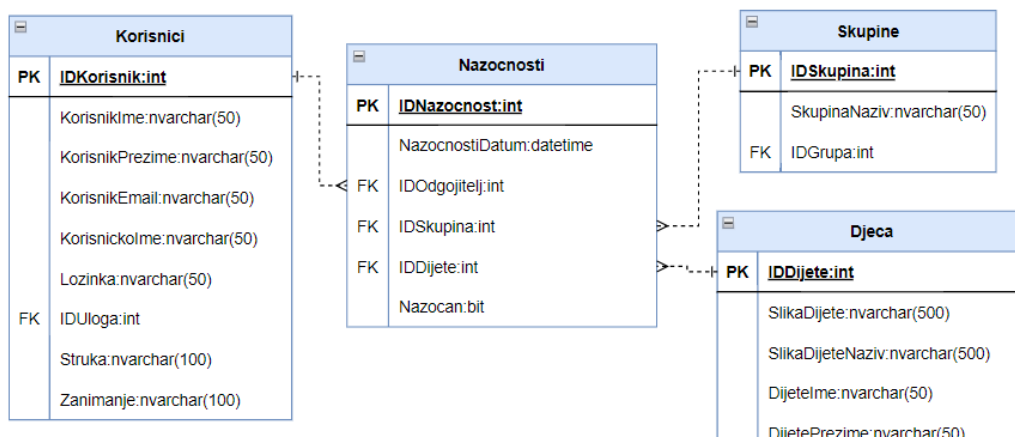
Korisnici

| PK | IDKorisnik:int |
|---|---|
| | KorisnikIme:nvarchar(50) |
| | KorisnikPrezime:nvarchar(50) |
| | KorisnikEmail:nvarchar(50) |
| | KorisnickoIme:nvarchar(50) |
| | Lozinka:nvarchar(50) |
| FK | IDUloga:int |
| | Struka:nvarchar(100) |
| | Zanimanje:nvarchar(100) |

Nazocnosti

| PK | IDNazocnost:int |
|---|---|
| | NazocnostiDatum:datetime |
| FK | IDOdgojitelj:int |
| FK | IDSkupina:int |
| FK | IDDijete:int |
| | Nazocan:bit |

Skupine

| PK | IDSkupina:int |
|---|---|
| | SkupinaNaziv:nvarchar(50) |
| FK | IDGrupa:int |

Djeca

| PK | IDDijete:int |
|---|---|
| | SlikaDijete:nvarchar(500) |
| | SlikaDijeteNaziv:nvarchar(500) |
| | DijeteIme:nvarchar(50) |
| | DijetePrezime:nvarchar(50) |